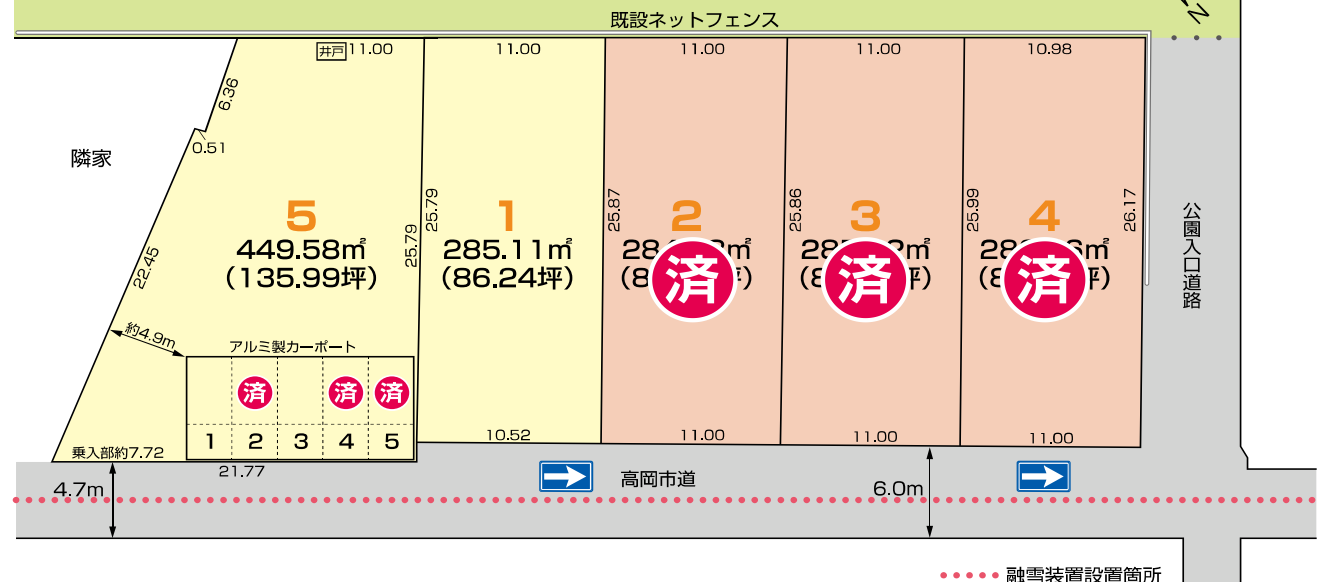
既設ネットフェンス

N

井戸 11.00

11.00

11.00

11.00

10.98

6.36

0.51

隣家

22.45

25.79

25.79

25.87

25.86

25.99

26.17

5
449.58㎡
(135.99坪)

1
285.11㎡
(86.24坪)

2
28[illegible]㎡
(8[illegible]坪)
済

3
28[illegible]㎡
(8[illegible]坪)
済

4
28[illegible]㎡
(8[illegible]坪)
済

公園入口道路

約4.9m

アルミ製カーポート

済 済 済

| 1 | 2 | 3 | 4 | 5 |
|---|---|---|---|---|

乗入部約7.72

10.52

11.00

11.00

11.00

21.77

高岡市道

4.7m

6.0m

融雪装置設置箇所